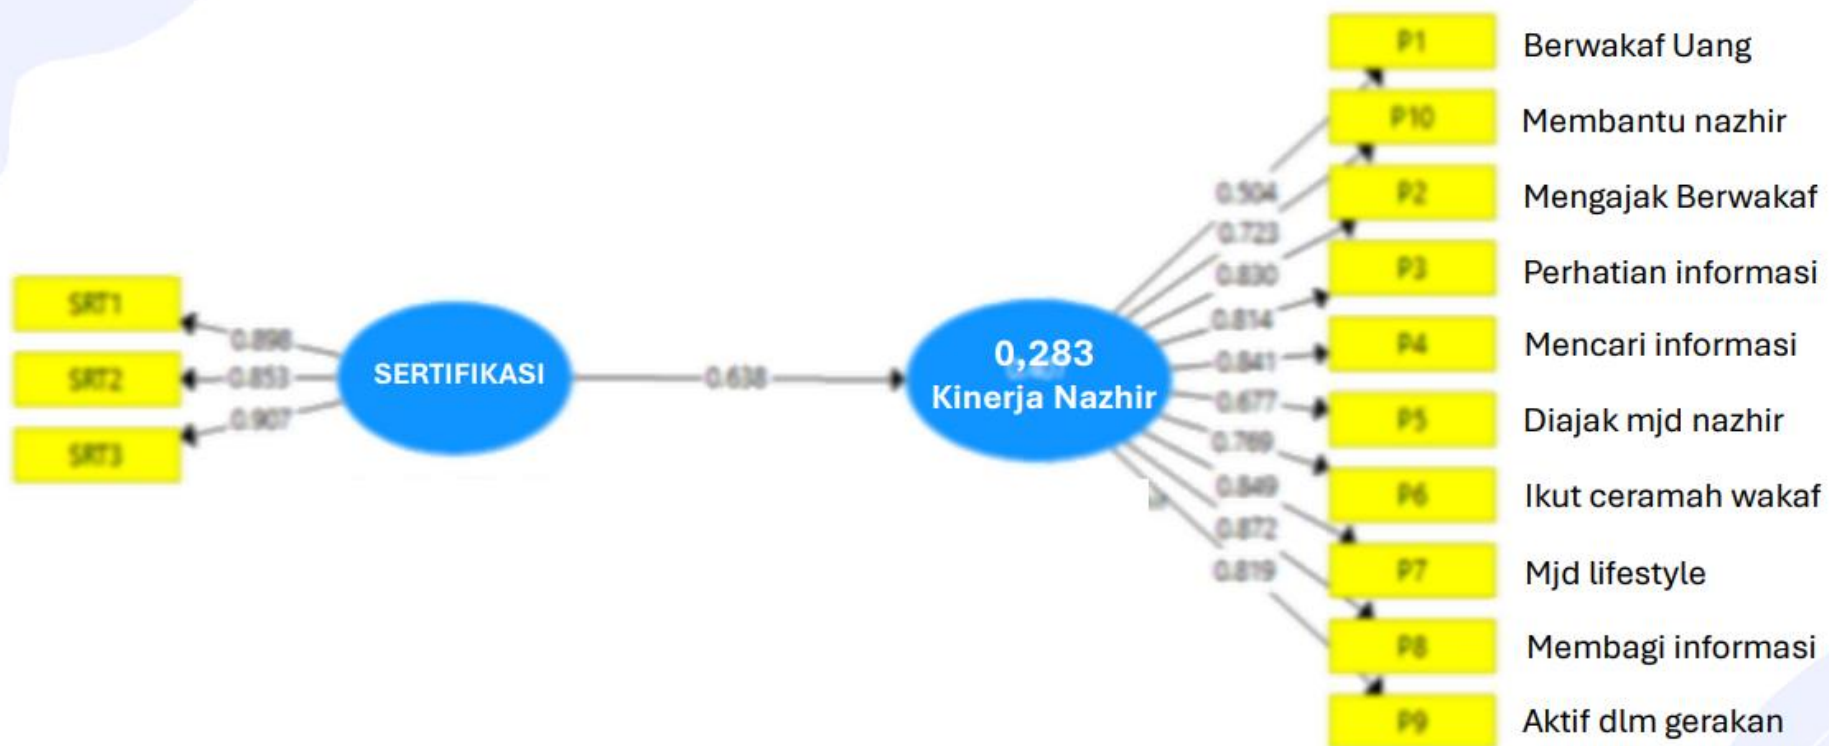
SRT1
SRT2
SRT3
0.898
0.853
0.907
SERTIFIKASI
0.638
0,283
Kinerja Nazhir
0.504
0.723
0.830
0.814
0.841
0.677
0.769
0.849
0.872
0.819
P1 Berwakaf Uang
P10 Membantu nazhir
P2 Mengajak Berwakaf
P3 Perhatian informasi
P4 Mencari informasi
P5 Diajak mjd nazhir
P6 Ikut ceramah wakaf
P7 Mjd lifestyle
P8 Membagi informasi
P9 Aktif dlm gerakan